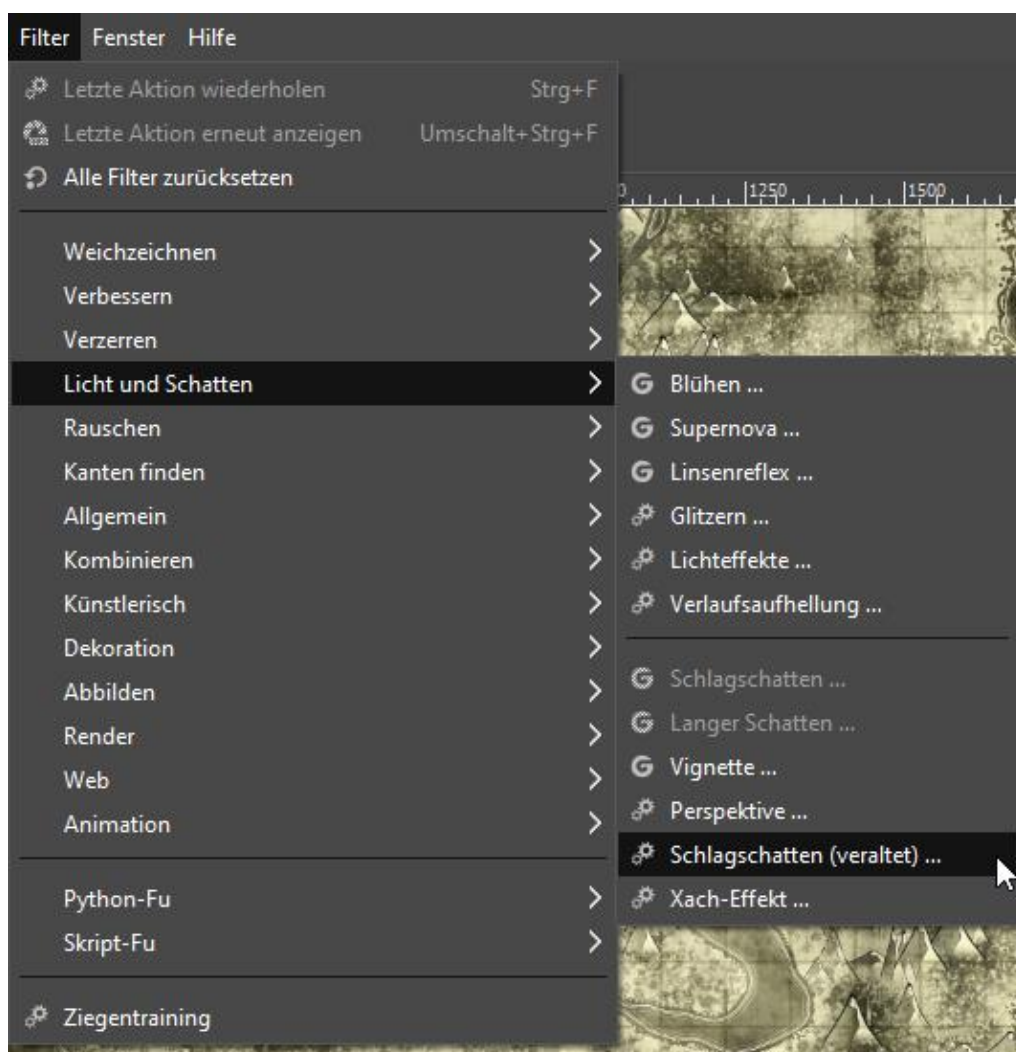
Filter Fenster Hilfe

Letzte Aktion wiederholen Strg+F
Letzte Aktion erneut anzeigen Umschalt+Strg+F
Alle Filter zurücksetzen

Weichzeichnen
Verbessern
Verzerren
Licht und Schatten
Rauschen
Kanten finden
Allgemein
Kombinieren
Künstlerisch
Dekoration
Abbilden
Render
Web
Animation

Python-Fu
Skript-Fu

Ziegentraining

1250 1500

Blühen ...
Supernova ...
Linsenreflex ...
Glitzern ...
Lichteffekte ...
Verlaufsaufhellung ...

Schlagschatten ...
Langer Schatten ...
Vignette ...
Perspektive ...
Schlagschatten (veraltet) ...
Xach-Effekt ...